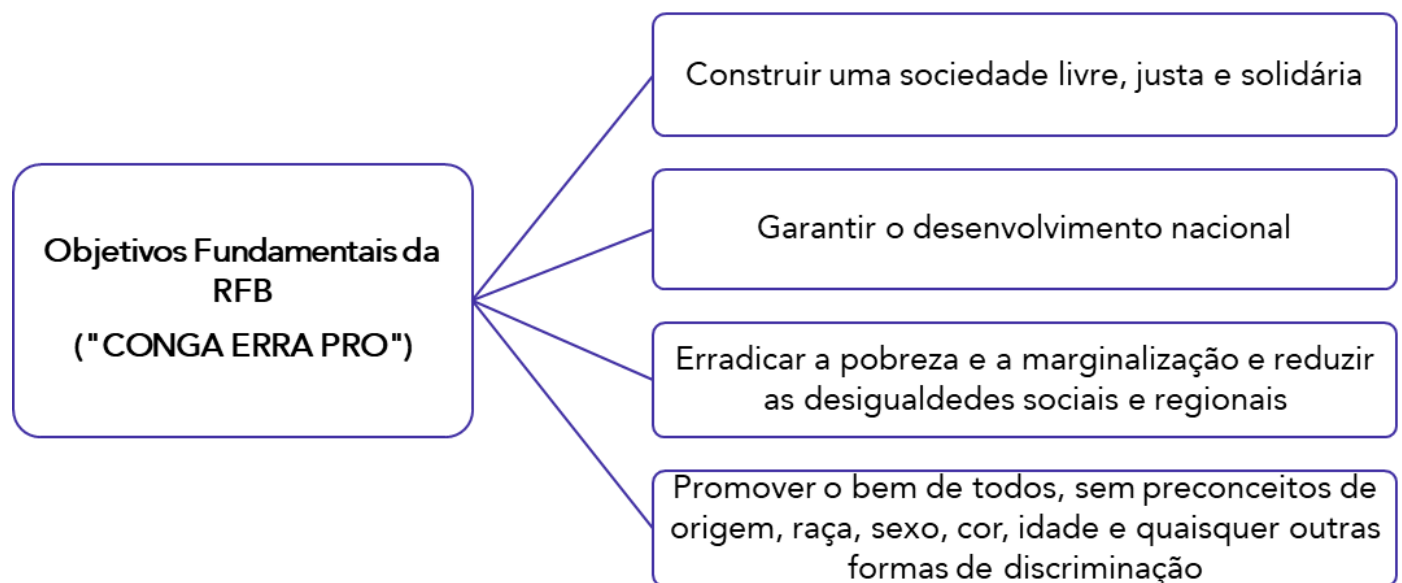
Objetivos Fundamentais da RFB

("CONGA ERRA PRO")

Construir uma sociedade livre, justa e solidária

Garantir o desenvolvimento nacional

Erradicar a pobreza e a marginalização e reduzir as desigualdedes sociais e regionais

Promover o bem de todos, sem preconceitos de origem, raça, sexo, cor, idade e quaisquer outras formas de discriminação